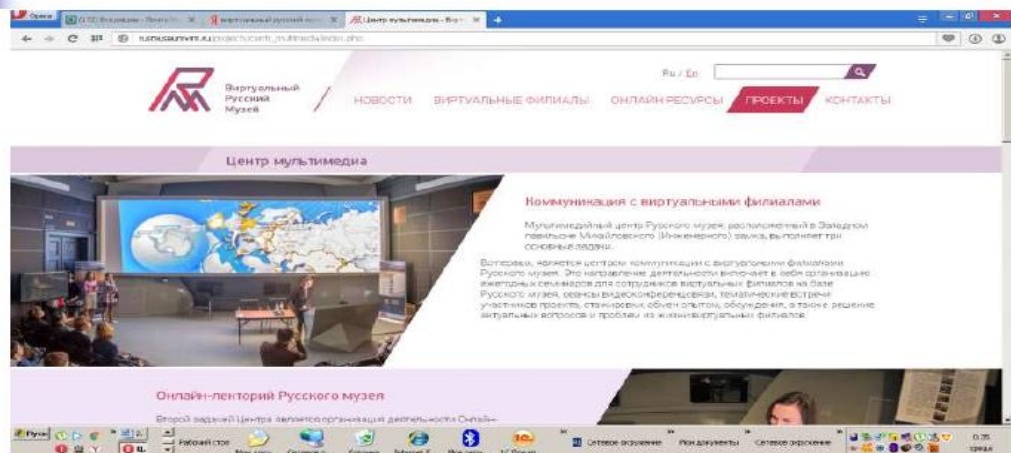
Opera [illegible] виртуальный русский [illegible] Центр мультимедиа - Ви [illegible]

rusmuseumvrm.ru/projects/centr_multimedia/index.php

Виртуальный Русский Музей

Ru / En

НОВОСТИ ВИРТУАЛЬНЫЕ ФИЛИАЛЫ ОНЛАЙН РЕСУРСЫ ПРОЕКТЫ КОНТАКТЫ

Центр мультимедиа

Коммуникация с виртуальными филиалами

Мультимедийный центр Русского музея, расположенный в Западном павильоне Михайловского (Инженерного) замка, выполняет три основные задачи.

Во-первых, является центром коммуникации с виртуальными филиалами Русского музея. Это направление деятельности включает в себя организацию ежегодных семинаров для сотрудников виртуальных филиалов на базе Русского музея, сеансы видеоконференцсвязи, тематические встречи участников проекта, стажировки, обмен опытом, обсуждения, а также решение актуальных вопросов и проблем из жизни виртуальных филиалов.

Онлайн-лекторий Русского музея

Второй задачей Центра является организация деятельности Онлайн-

Рабочий стол

Сетевое окружение Мои документы Сетевое окружение

0:35 среда